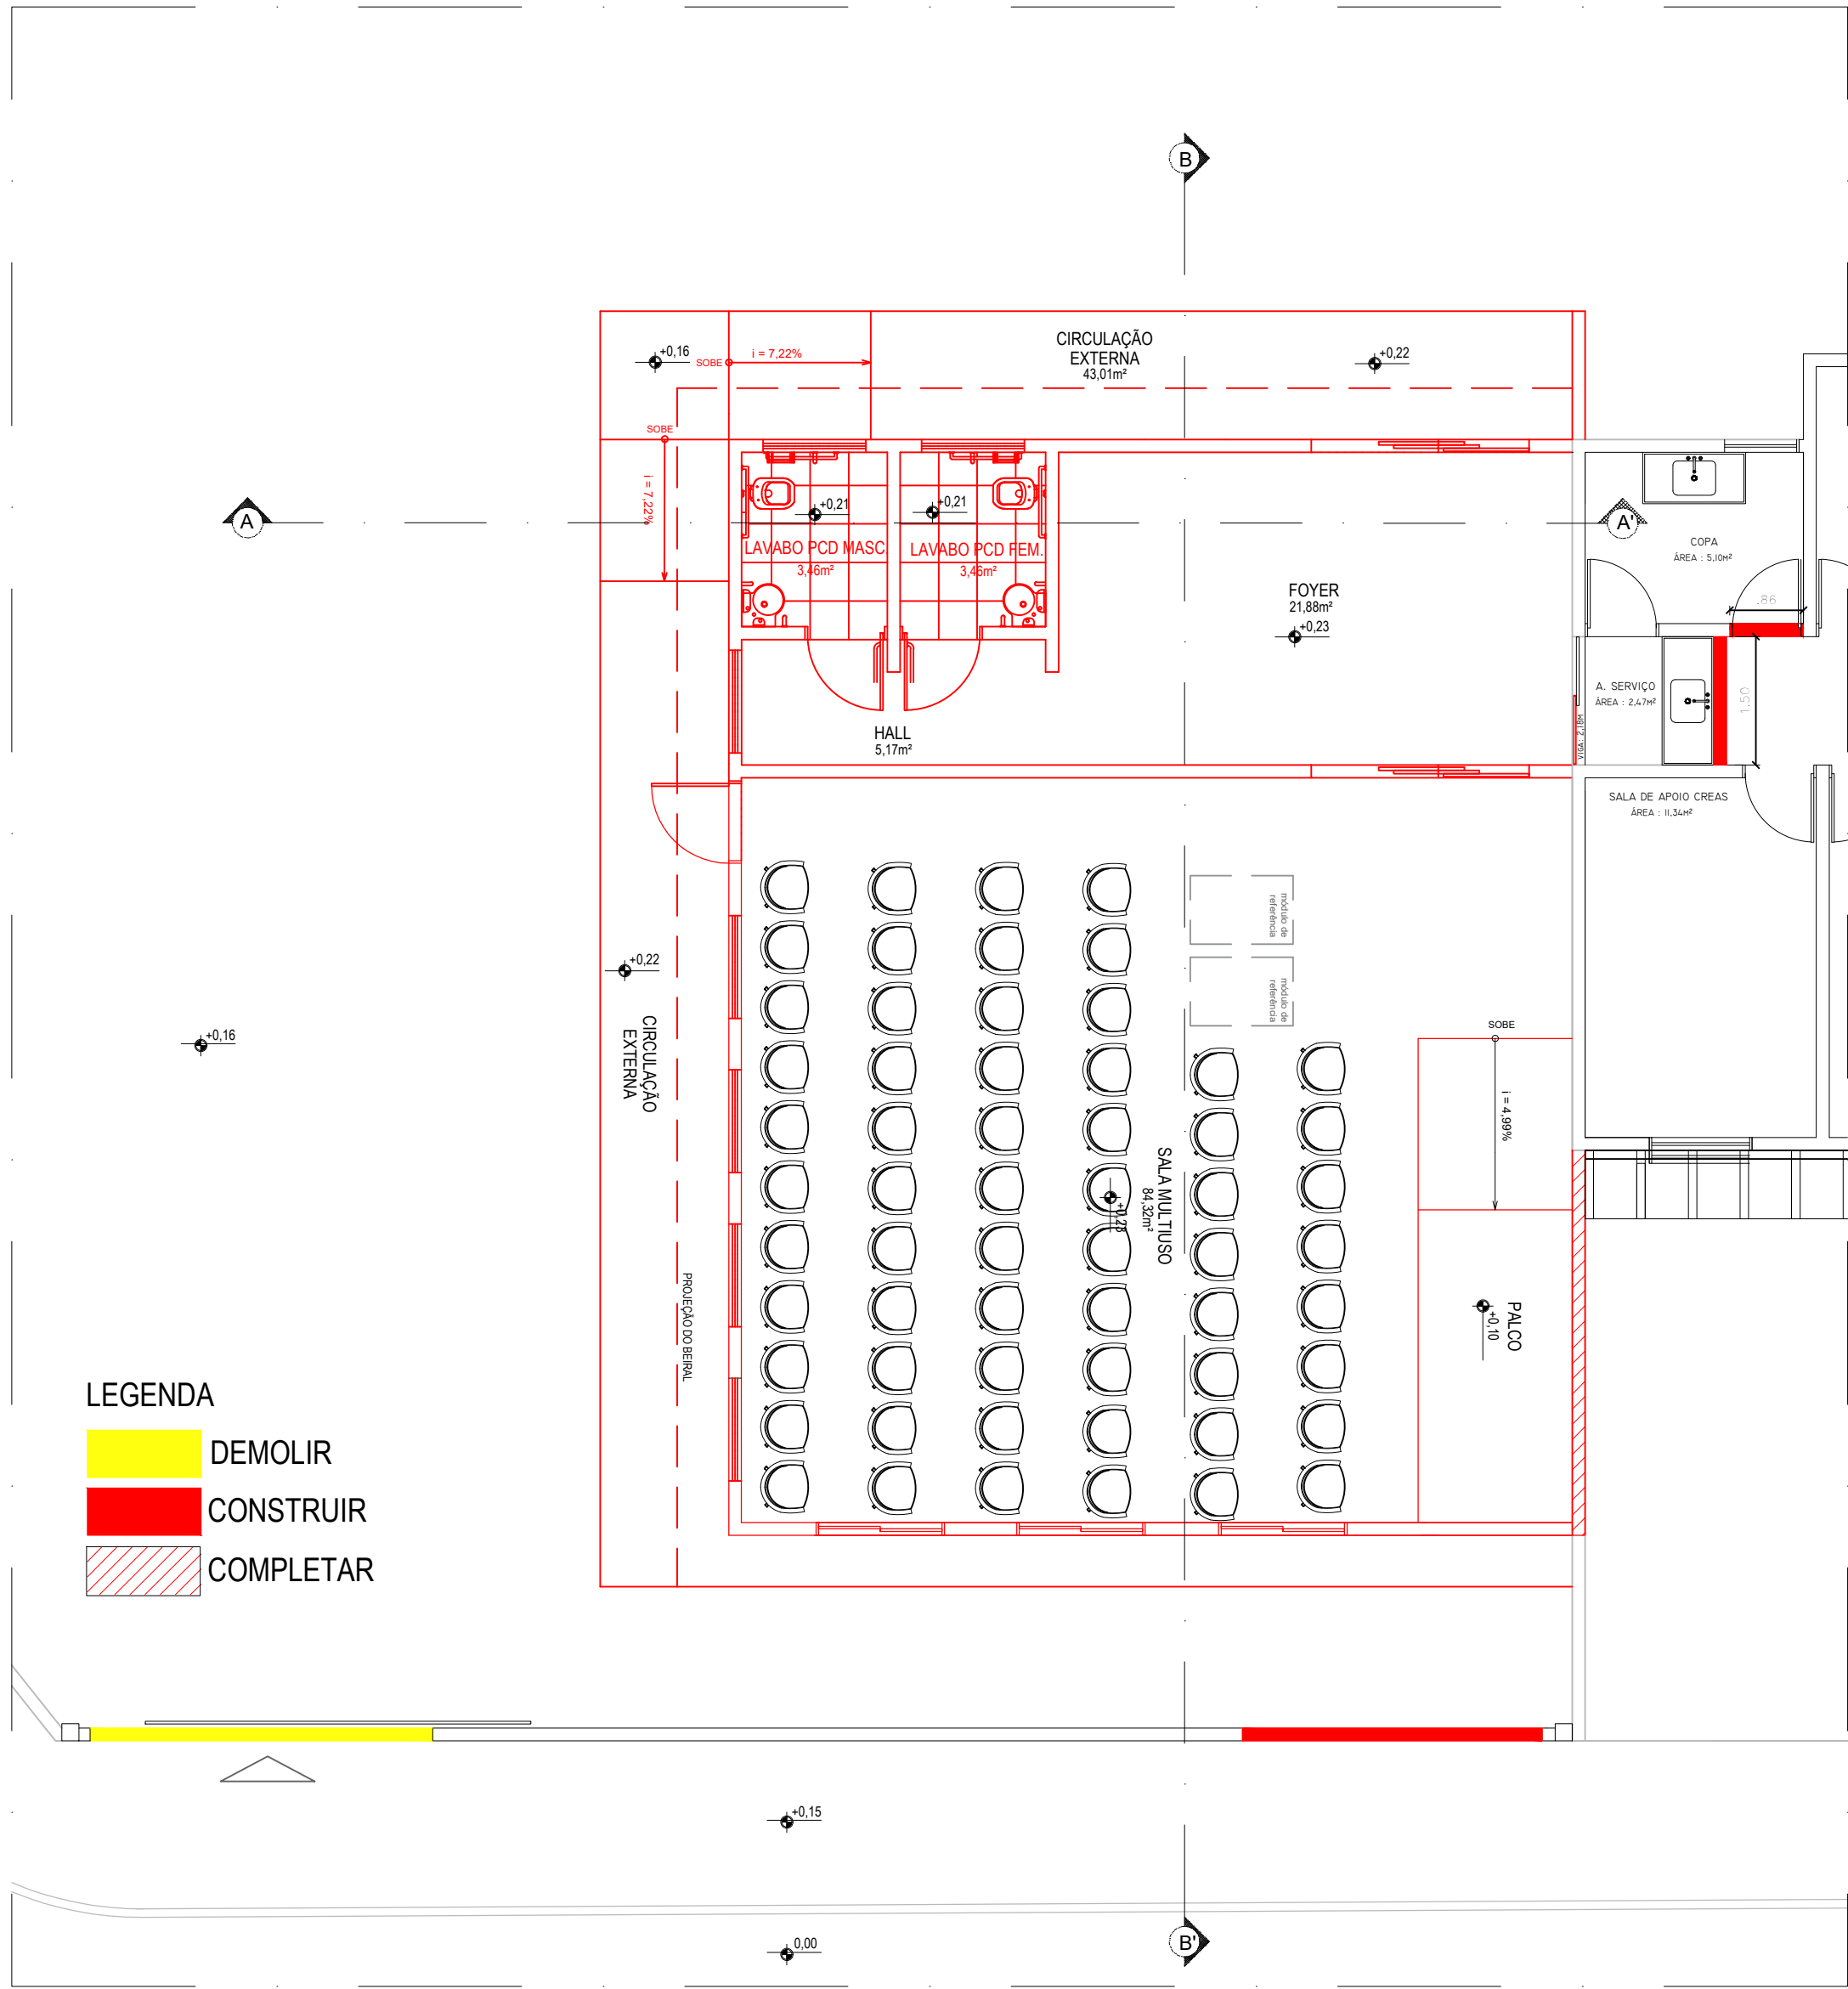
B

+0,16
SOBE
i = 7,22%
CIRCULAÇÃO EXTERNA
43,01m²
+0,22

SOBE
i = 7,22%

A
+0,21
+0,21
LAVABO PCD MASC.
3,46m²
LAVABO PCD FEM.
3,46m²
A'
COPA
ÁREA : 5,10M²
.86
FOYER
21,88m²
+0,23

A. SERVIÇO
ÁREA : 2,47M²
1,50
VIGA: 2,10H

HALL
5,17m²

SALA DE APOIO CREAS
ÁREA : 11,34M²

módulo de referência
módulo de referência

+0,22
CIRCULAÇÃO EXTERNA

+0,16

SOBE
i = 4,99%

SALA MULTIUSO
84,32m²
+0,20

PROJEÇÃO DO BEIRAL

PALCO
+0,10

LEGENDA
DEMOLIR
CONSTRUIR
COMPLETAR

+0,15

0,00
B'